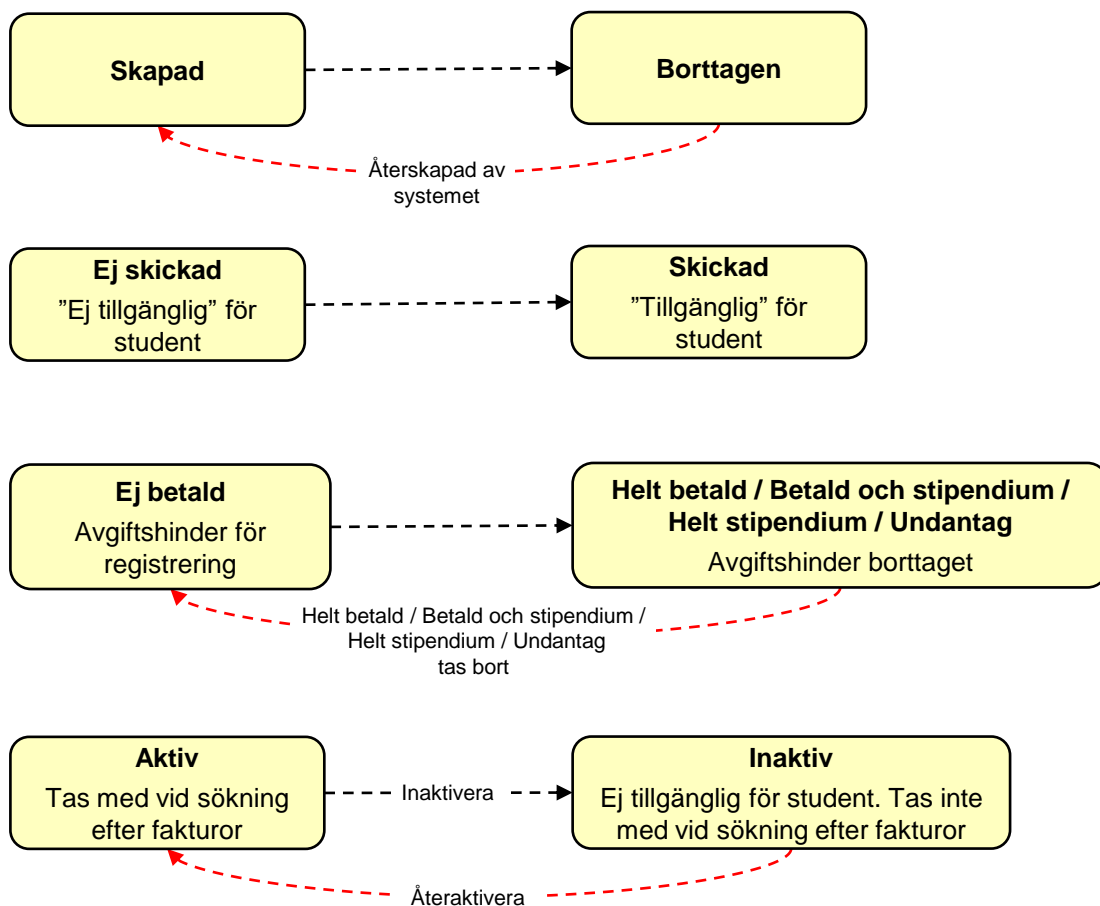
Skapad

Borttagen

Återskapad av systemet

Ej skickad
”Ej tillgänglig” för student

Skickad
”Tillgänglig” för student

Ej betald
Avgiftshinder för registrering

Helt betald / Betald och stipendium / Helt stipendium / Undantag
Avgiftshinder borttaget

Helt betald / Betald och stipendium / Helt stipendium / Undantag tas bort

Aktiv
Tas med vid sökning efter fakturor

Inaktivera

Inaktiv
Ej tillgänglig för student. Tas inte med vid sökning efter fakturor

Återaktivera